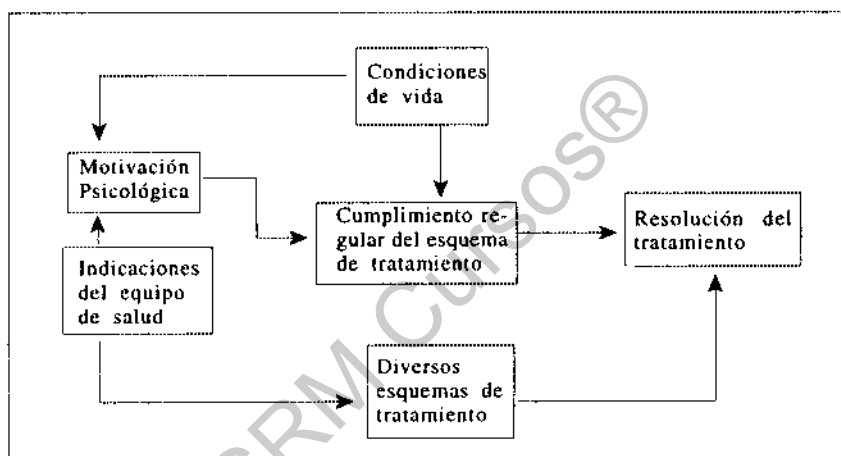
Condiciones de vida

Motivación Psicológica

Cumplimiento regular del esquema de tratamiento

Resolución del tratamiento

Indicaciones del equipo de salud

Diversos esquemas de tratamiento

CRM Cursos®